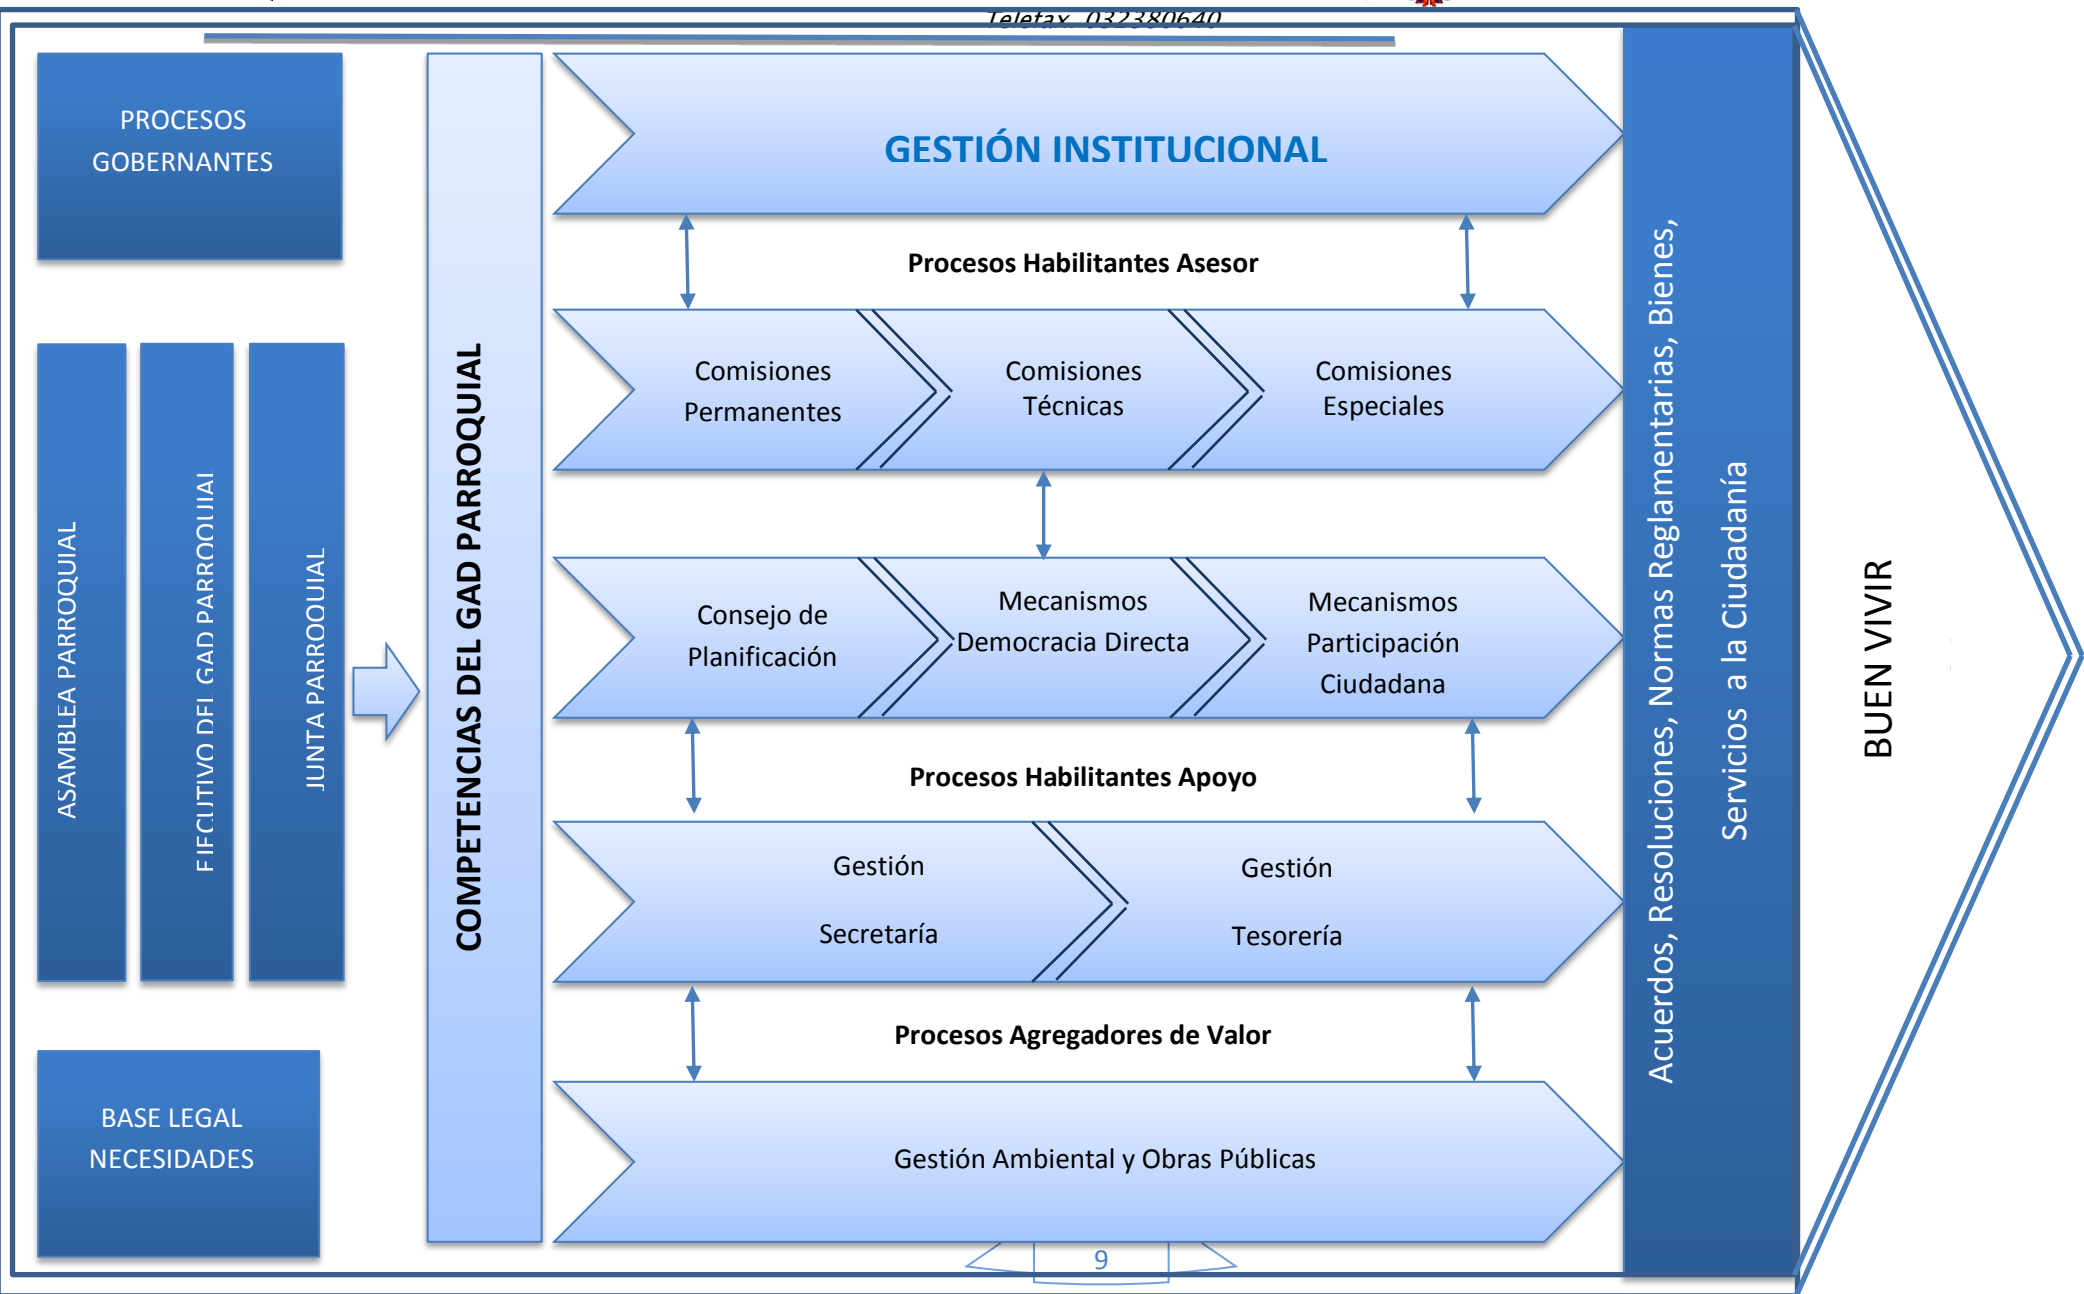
Telefax 032380640

PROCESOS GOBERNANTES

ASAMBLEA PARROQUIAL

EJECUTIVO DEL GAD PARROQUIAL

JUNTA PARROQUIAL

BASE LEGAL NECESIDADES

COMPETENCIAS DEL GAD PARROQUIAL

GESTIÓN INSTITUCIONAL

Procesos Habilitantes Asesor

Comisiones Permanentes

Comisiones Técnicas

Comisiones Especiales

Consejo de Planificación

Mecanismos Democracia Directa

Mecanismos Participación Ciudadana

Procesos Habilitantes Apoyo

Gestión Secretaría

Gestión Tesorería

Procesos Agregadores de Valor

Gestión Ambiental y Obras Públicas

Acuerdos, Resoluciones, Normas Reglamentarias, Bienes, Servicios a la Ciudadanía

BUEN VIVIR

9